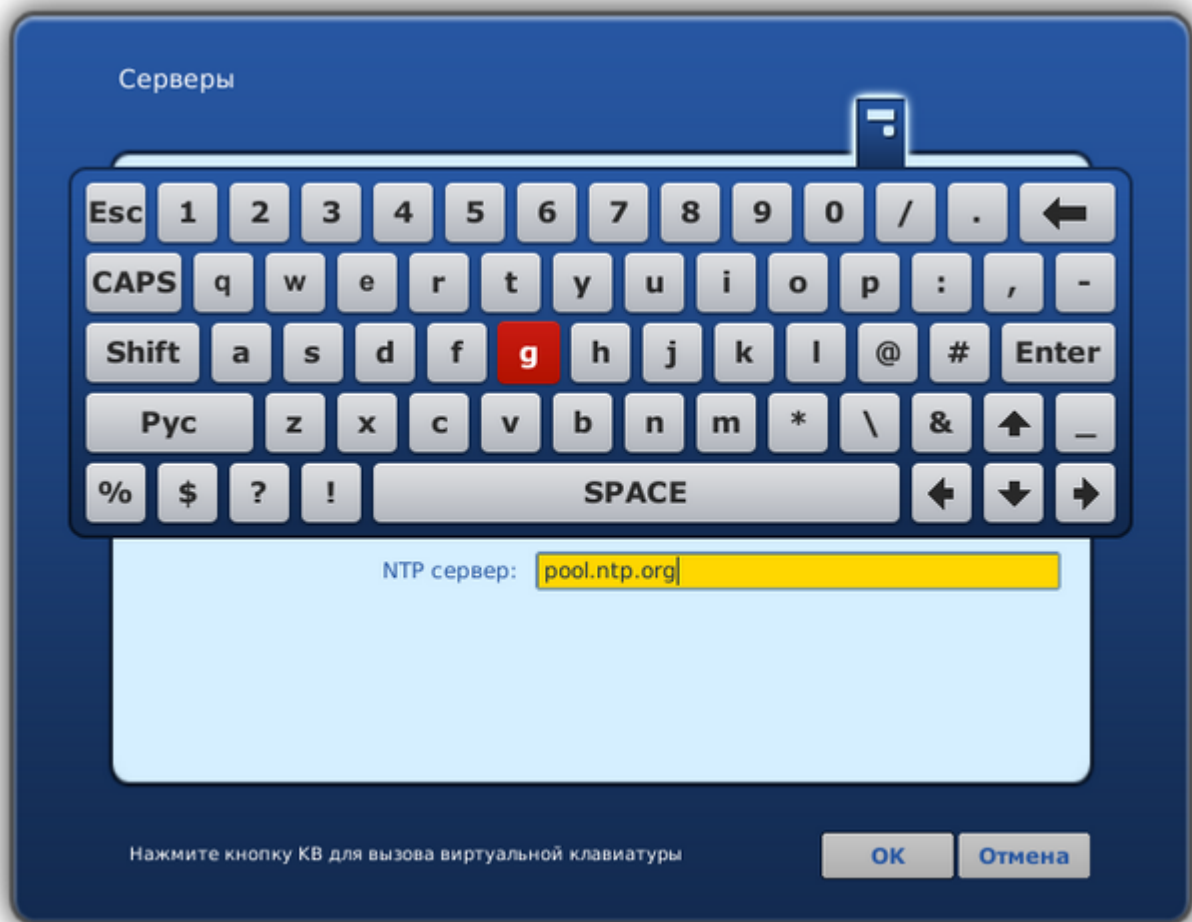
Серверы

Esc 1 2 3 4 5 6 7 8 9 0 / .
CAPS q w e r t y u i o p : , -
Shift a s d f g h j k l @ # Enter
Рус z x c v b n m * \ & _
% $ ? ! SPACE

NTP сервер: pool.ntp.org

Нажмите кнопку КВ для вызова виртуальной клавиатуры

OK Отмена